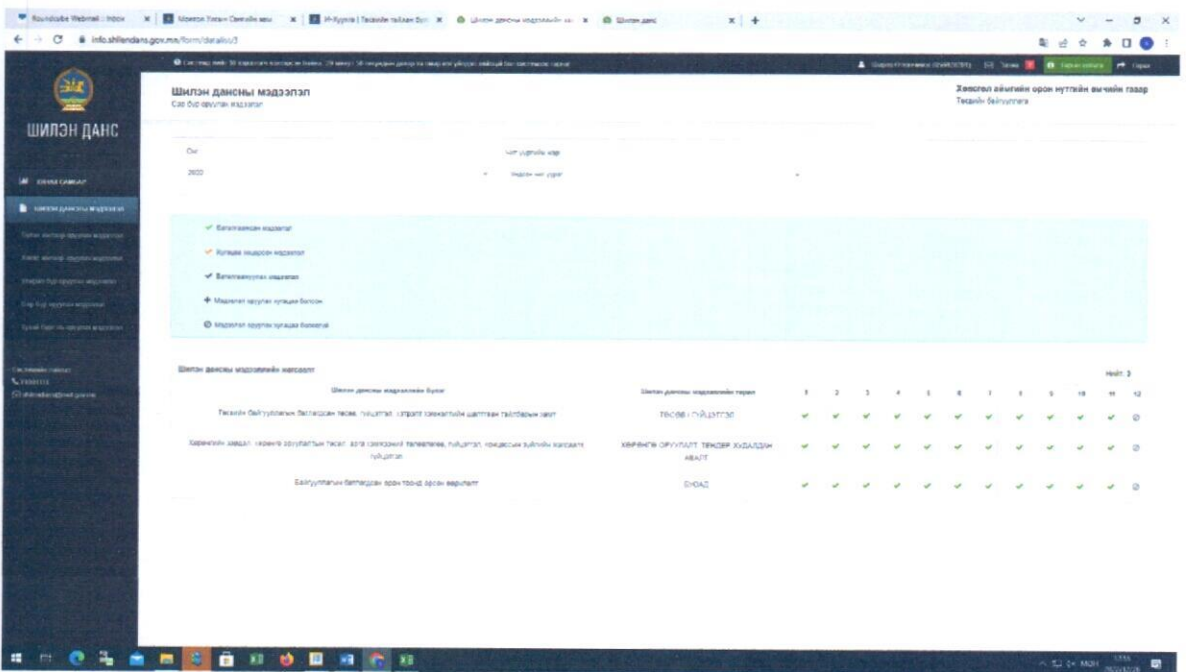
Roundcube Webmail :: Inbox | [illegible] | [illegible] | Шилэн дансны мэдээллийн ... | Шилэн данс

info.shilendans.gov.mn/form/details/3

ШИЛЭН ДАНС

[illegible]

Шилэн дансны мэдээлэл

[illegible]

Хөвсгөл аймгийн орон нутгийн өмчийн газар

Төсвийн байгууллага

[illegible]

2020

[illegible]

✓ Баталгаажсан мэдээлэл

✓ Хугацаа хоцорсон мэдээлэл

✓ Баталгаажуулах мэдээлэл

+ Мэдээлэл оруулах хугацаа болсон

⊘ Мэдээлэл оруулах хугацаа болоогүй

Шилэн дансны мэдээллийн жагсаалт

Нийт: 3

| Шилэн дансны мэдээллийн бүлэг | Шилэн дансны мэдээллийн төрөл | 1 | 2 | 3 | 4 | 5 | 6 | 7 | 8 | 9 | 10 | 11 | 12 |
|---|---|---|---|---|---|---|---|---|---|---|---|---|---|
| Төсвийн байгууллагын батлагдсан төсөв, гүйцэтгэл, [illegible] | ТӨСӨВ / ГҮЙЦЭТГЭЛ | ✓ | ✓ | ✓ | ✓ | ✓ | ✓ | ✓ | ✓ | ✓ | ✓ | ✓ | ⊘ |
| Хөрөнгийн зардал, хөрөнгө оруулалтын төсөл, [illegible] гүйцэтгэл | ХӨРӨНГӨ ОРУУЛАЛТ, ТЕНДЕР ХУДАЛДАН АВАЛТ | ✓ | ✓ | ✓ | ✓ | ✓ | ✓ | ✓ | ✓ | ✓ | ✓ | ✓ | ⊘ |
| Байгууллагын батлагдсан орон тоонд орсон өөрчлөлт | ENOAS | ✓ | ✓ | ✓ | ✓ | ✓ | ✓ | ✓ | ✓ | ✓ | ✓ | ✓ | ⊘ |